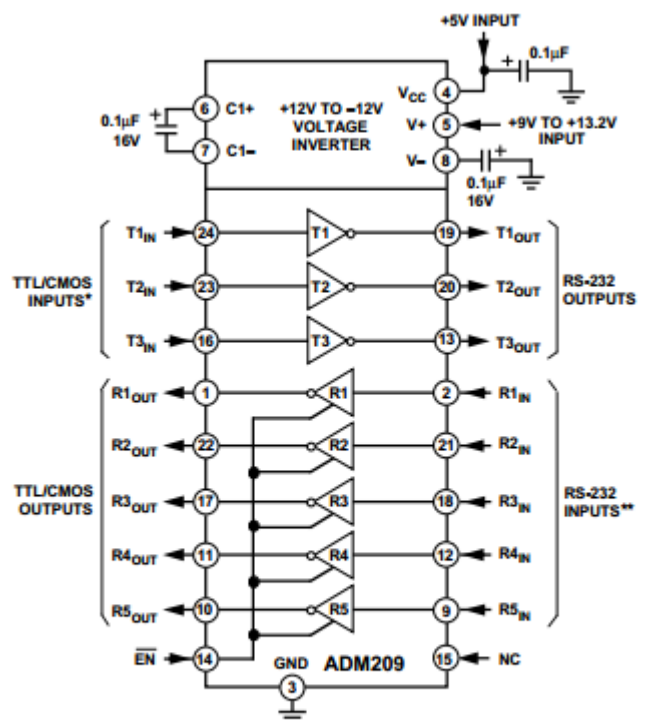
+5V INPUT

0.1μF

$V_{CC}$ 4

0.1μF 16V

6 C1+

7 C1−

+12V TO −12V VOLTAGE INVERTER

V+ 5

+9V TO +13.2V INPUT

V− 8

0.1μF 16V

TTL/CMOS INPUTS*

$T1_{IN}$ 24

$T2_{IN}$ 23

$T3_{IN}$ 16

T1

T2

T3

19 $T1_{OUT}$

20 $T2_{OUT}$

13 $T3_{OUT}$

RS-232 OUTPUTS

TTL/CMOS OUTPUTS

$R1_{OUT}$ 1

$R2_{OUT}$ 22

$R3_{OUT}$ 17

$R4_{OUT}$ 11

$R5_{OUT}$ 10

R1

R2

R3

R4

R5

2 $R1_{IN}$

21 $R2_{IN}$

18 $R3_{IN}$

12 $R4_{IN}$

9 $R5_{IN}$

RS-232 INPUTS**

$\overline{EN}$ 14

GND 3

ADM209

15 NC